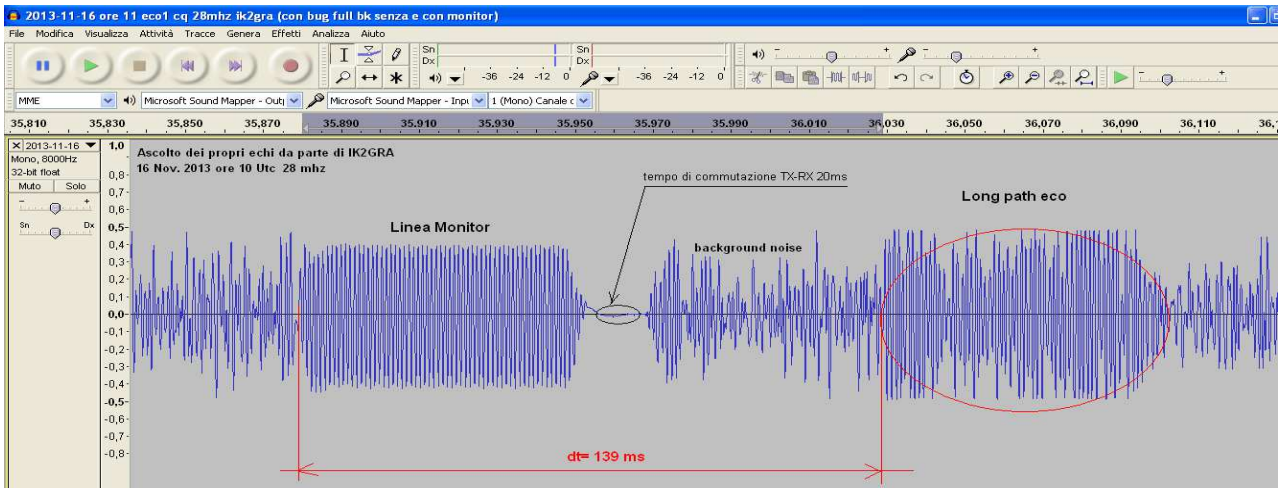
2013-11-16 ore 11 eco1 cq 28mhz ik2gra (con bug full bk senza e con monitor)

File Modifica Visualizza Attività Tracce Genera Effetti Analizza Aiuto

Sn
Dx
-36 -24 -12 0
Sn
Dx
-36 -24 -12 0

MME
Microsoft Sound Mapper - Outp
Microsoft Sound Mapper - Inpu
1 (Mono) Canale c

35,810 35,830 35,850 35,870 35,890 35,910 35,930 35,950 35,970 35,990 36,010 36,030 36,050 36,070 36,090 36,110 36,1

2013-11-16
Mono, 8000Hz
32-bit float
Muto Solo
Sn Dx

1,0
0,8
0,7
0,6
0,5
0,4
0,3
0,2
0,1
0,0
-0,1
-0,2
-0,3
-0,4
-0,5
-0,6
-0,7
-0,8

Ascolto dei propri echi da parte di IK2GRA
16 Nov. 2013 ore 10 Utc 28 mhz

tempo di commutazione TX-RX 20ms

Long path eco

Linea Monitor

background noise

dt= 139 ms